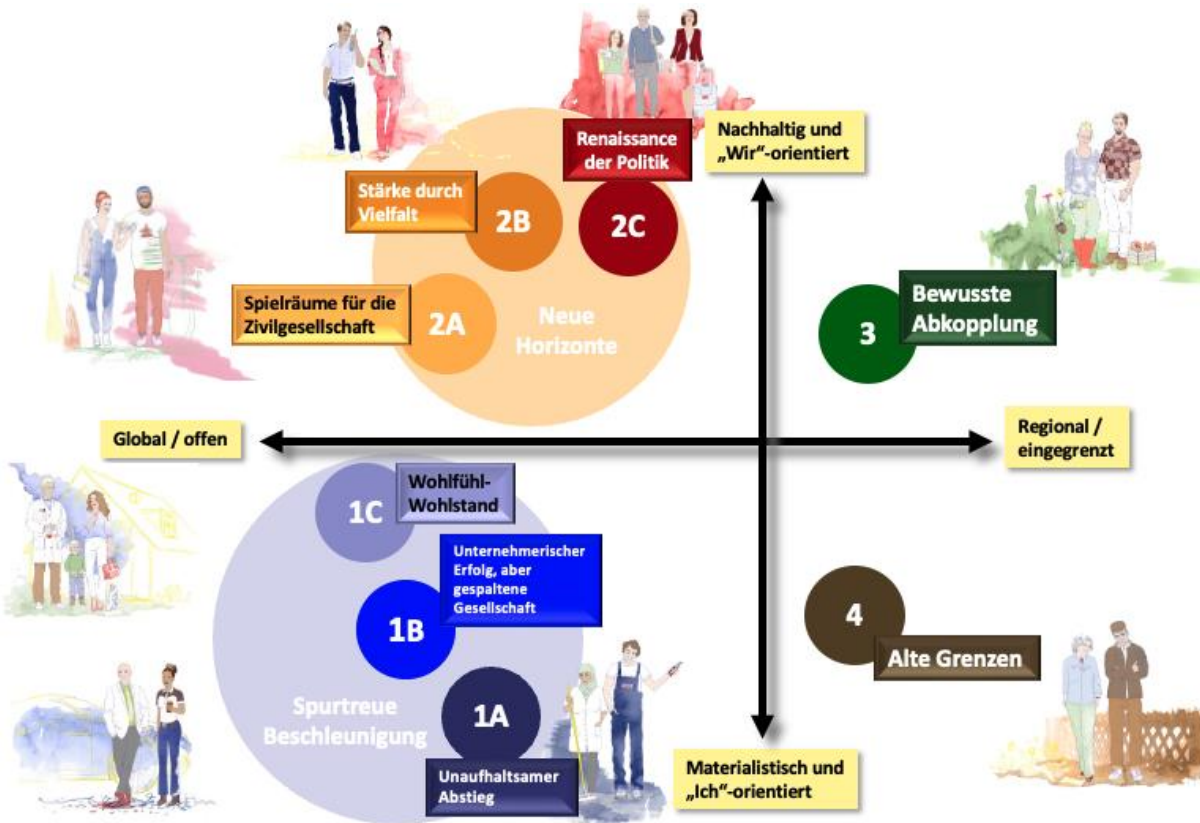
Renaissance der Politik

Nachhaltig und „Wir"-orientiert

Stärke durch Vielfalt

2B

2C

Spielräume für die Zivilgesellschaft

2A

Neue Horizonte

3

Bewusste Abkopplung

Global / offen

Regional / eingegrenzt

1C

Wohlfühl-Wohlstand

Unternehmerischer Erfolg, aber gespaltene Gesellschaft

1B

4

Alte Grenzen

Spurtreue Beschleunigung

1A

Unaufhaltsamer Abstieg

Materialistisch und „Ich"-orientiert